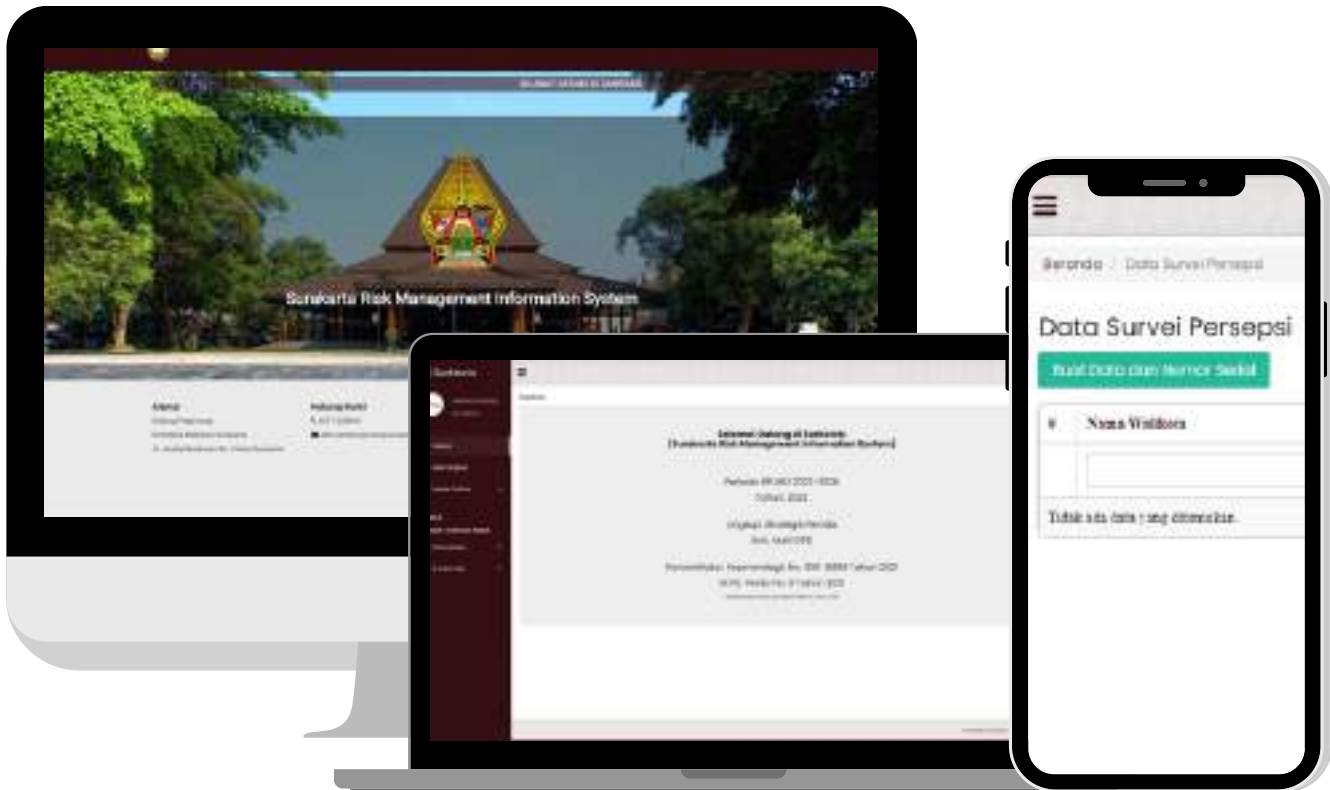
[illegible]

Surakarta Risk Management Information System

Alamat
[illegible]

Hubungi Kami
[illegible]

Suntoenis

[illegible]

Selamat Datang di Suntoenis
(Surakarta Risk Management Information System)

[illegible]

Beranda / Data Survei Persepsi

Data Survei Persepsi

Buat Data dan Nomor Sesial

| # | Nama Walikota |
|---|---|
| | |

Tidak ada data yang ditemukan.